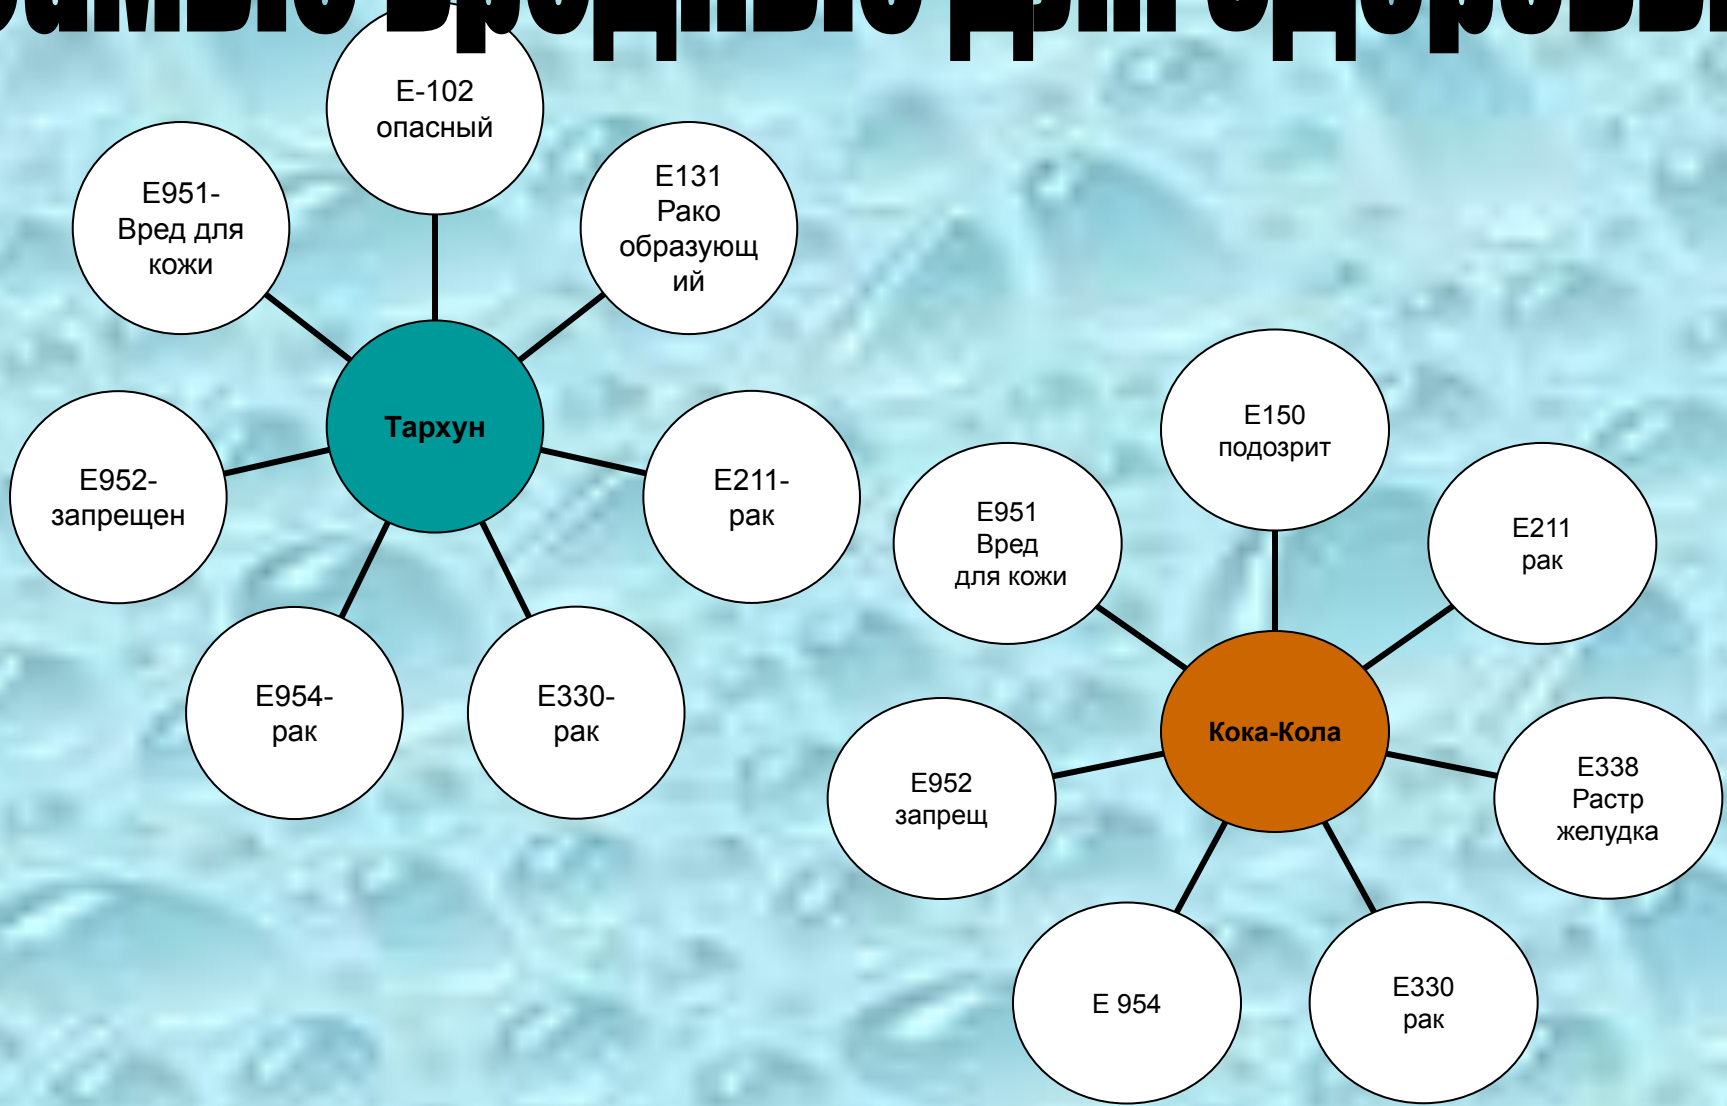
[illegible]амые вредные для здоровь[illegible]

Е-102 опасный

Е951- Вред для кожи

Е131 Рако образующий

Тархун

Е952- запрещен

Е211- рак

Е954- рак

Е330- рак

Е150 подозрит

Е951 Вред для кожи

Е211 рак

Кока-Кола

Е952 запрещ

Е338 Растр желудка

Е 954

Е330 рак